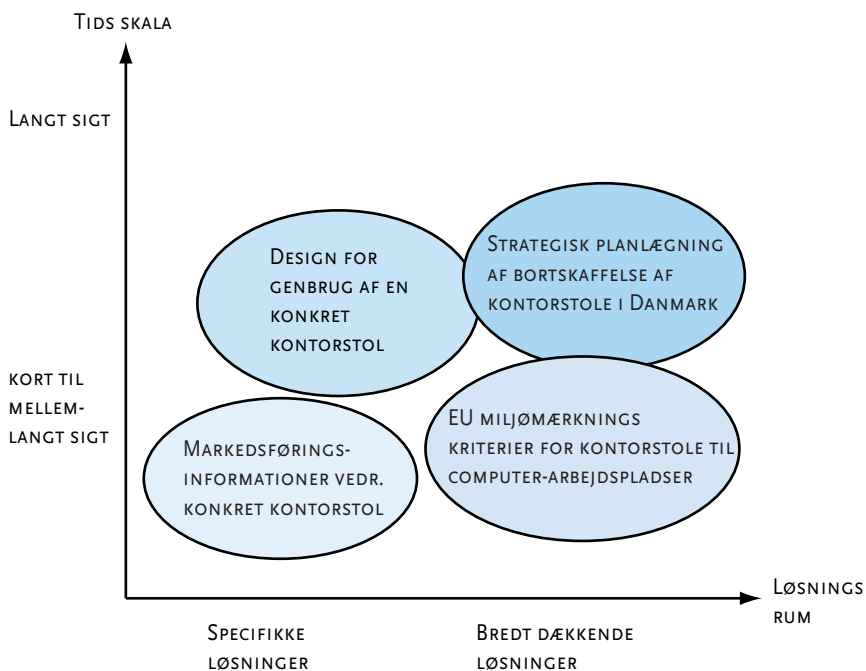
Tids skala

Langt sigt

kort til mellem-langt sigt

Design for genbrug af en konkret kontorstol

Strategisk planlægning af bortskaffelse af kontorstole i Danmark

Markedsførings-informationer vedr. konkret kontorstol

EU miljømærknings kriterier for kontorstole til computer-arbejdspladser

Løsnings rum

Specifikke løsninger

Bredt dækkende løsninger